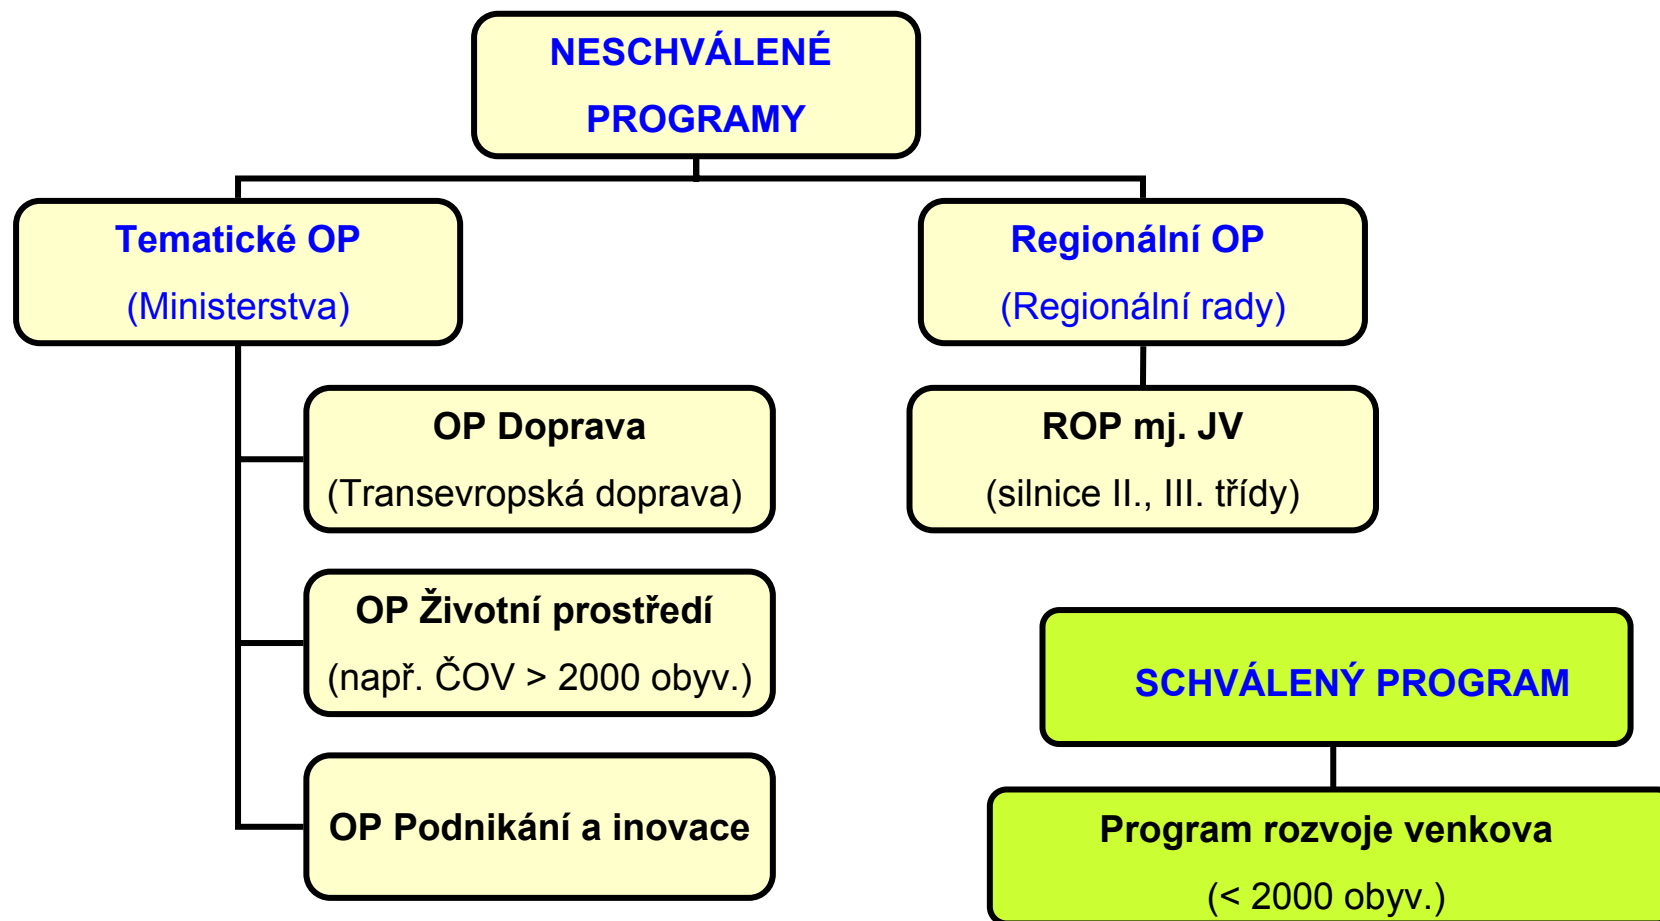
NESCHVÁLENÉ PROGRAMY

Tematické OP
(Ministerstva)

Regionální OP
(Regionální rady)

OP Doprava
(Transevropská doprava)

ROP mj. JV
(silnice II., III. třídy)

OP Životní prostředí
(např. ČOV > 2000 obyv.)

SCHVÁLENÝ PROGRAM

OP Podnikání a inovace

Program rozvoje venkova
(< 2000 obyv.)